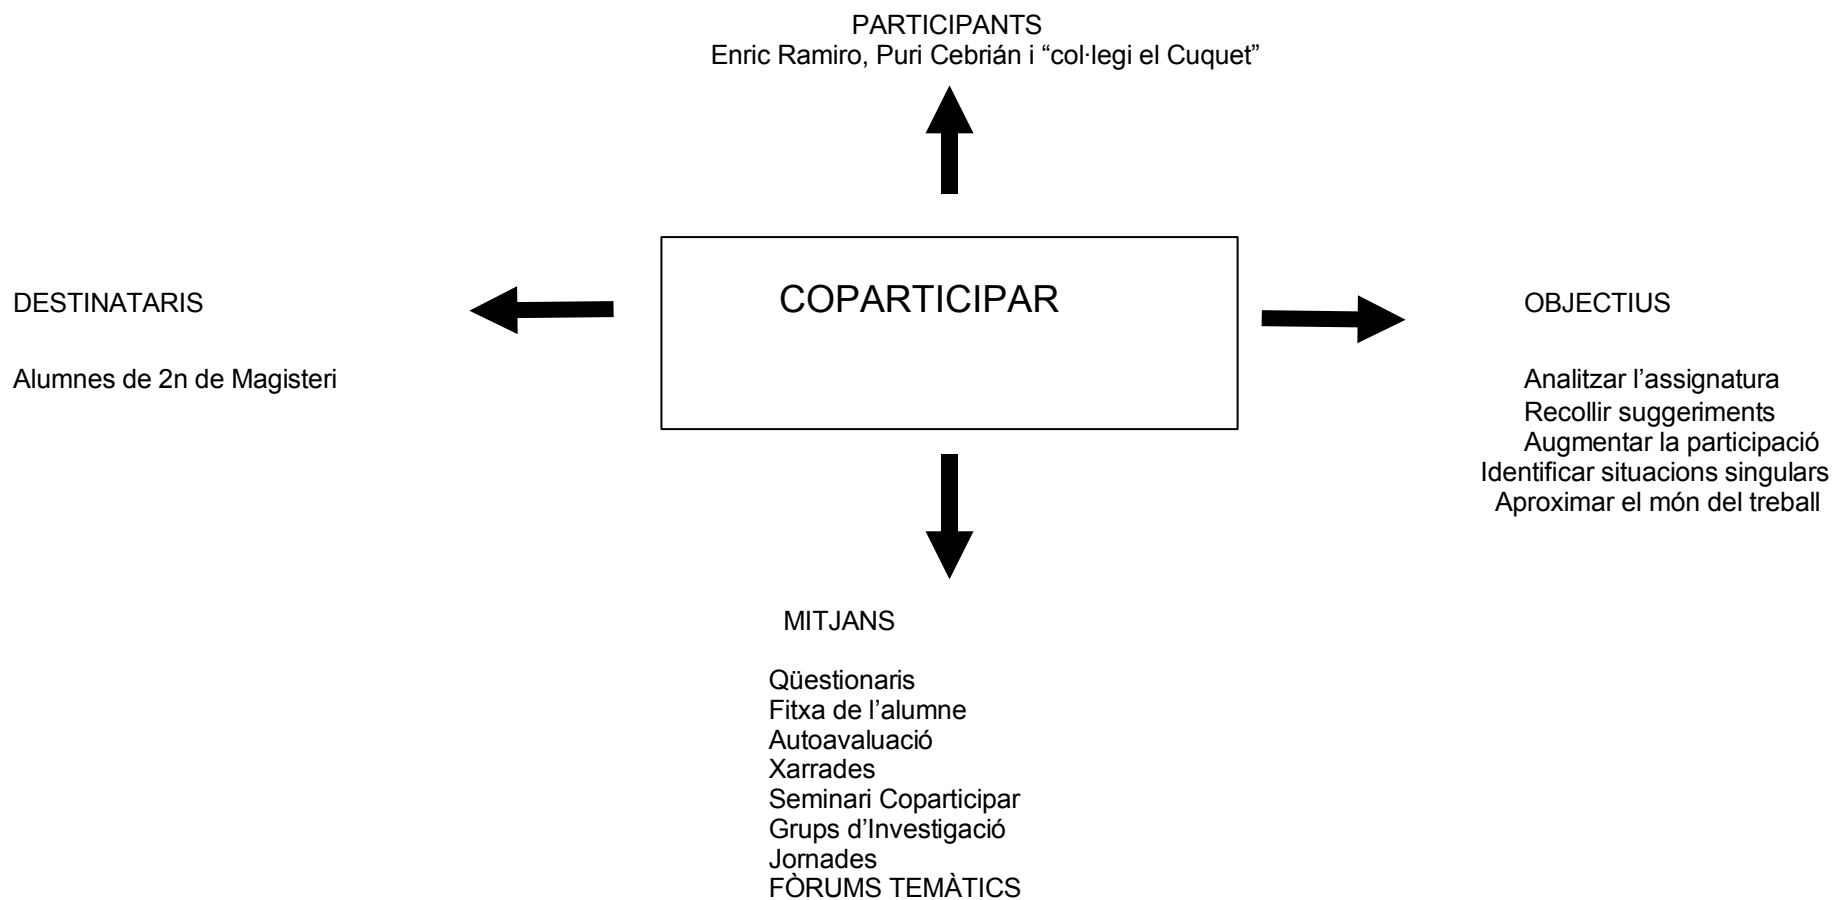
PARTICIPANTS
Enric Ramiro, Puri Cebrián i “col·legi el Cuquet”

DESTINATARIS

Alumnes de 2n de Magisteri

COPARTICIPAR

OBJECTIUS

Analitzar l’assignatura
Recollir suggeriments
Augmentar la participació
Identificar situacions singulars
Aproximar el món del treball

MITJANS

Qüestionaris
Fitxa de l’alumne
Autoavaluació
Xarrades
Seminari Coparticipar
Grups d’Investigació
Jornades
FÒRUMS TEMÀTICS